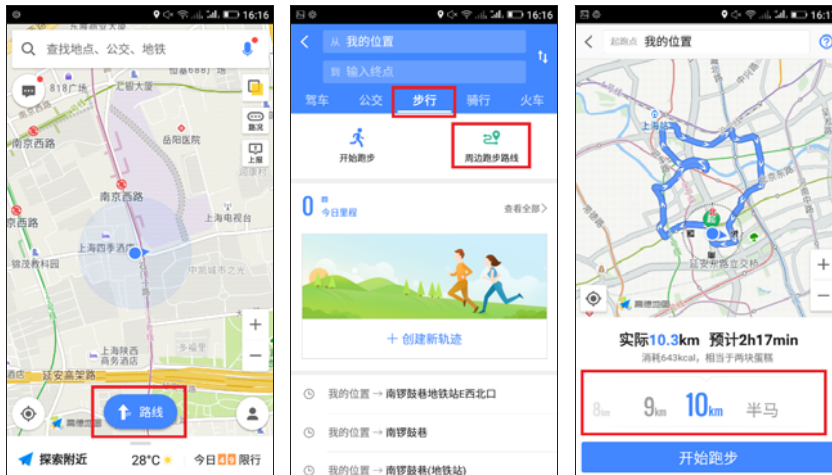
16:16

查找地点、公交、地铁

818广场

汇银大厦

南京西路

岳阳医院

南京西路

上报

路况

上海电视台

上海四季酒店

锦茂教科园

南京西路

上海陕西

延安高架路

高德地图

路线

探索附近

28°C

今日 限行

16:16

从 我的位置

输入终点

驾车

公交

步行

骑行

火车

开始跑步

周边跑步路线

0 米 今日里程

查看全部

+ 创建新轨迹

我的位置 → 南锣鼓巷地铁站E西北口

我的位置 → 南锣鼓巷

我的位置 → 南锣鼓巷(地铁站)

16:16

起始点 我的位置

上海站

延安东路立交桥

高德地图

实际10.3km 预计2h17min

消耗643kcal，相当于两块蛋糕

8km 9km 10km 半马

开始跑步